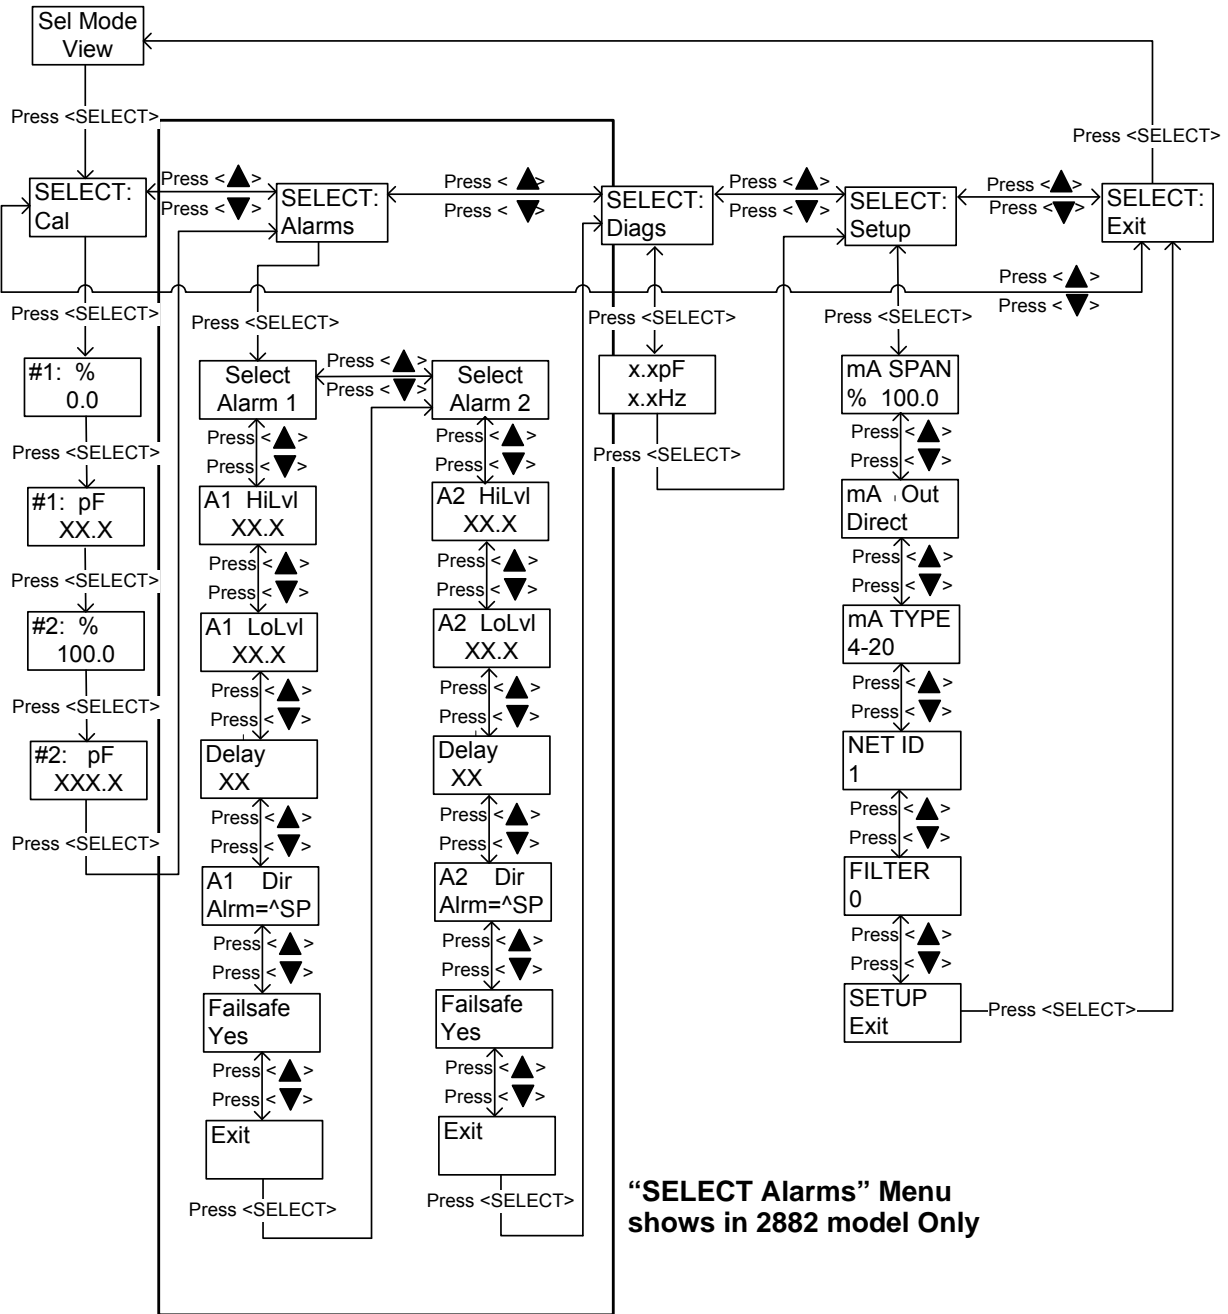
Sel Mode
View

Press <SELECT>

SELECT:
Cal

Press <▲>
Press <▼>

SELECT:
Alarms

Press <▲>
Press <▼>

SELECT:
Diags

Press <▲>
Press <▼>

SELECT:
Setup

Press <▲>
Press <▼>

SELECT:
Exit

Press <SELECT>

Press <▲>
Press <▼>

Press <SELECT>

#1: %
0.0

Press <SELECT>

#1: pF
XX.X

Press <SELECT>

#2: %
100.0

Press <SELECT>

#2: pF
XXX.X

Press <SELECT>

Press <SELECT>

Select
Alarm 1

Press <▲>
Press <▼>

Select
Alarm 2

Press <▲>
Press <▼>

A1 HiLvl
XX.X

Press <▲>
Press <▼>

A1 LoLvl
XX.X

Press <▲>
Press <▼>

Delay
XX

Press <▲>
Press <▼>

A1 Dir
Alrm=^SP

Press <▲>
Press <▼>

Failsafe
Yes

Press <▲>
Press <▼>

Exit

Press <SELECT>

Press <▲>
Press <▼>

A2 HiLvl
XX.X

Press <▲>
Press <▼>

A2 LoLvl
XX.X

Press <▲>
Press <▼>

Delay
XX

Press <▲>
Press <▼>

A2 Dir
Alrm=^SP

Press <▲>
Press <▼>

Failsafe
Yes

Press <▲>
Press <▼>

Exit

Press <SELECT>

Press <SELECT>

x.xpF
x.xHz

Press <SELECT>

Press <SELECT>

mA SPAN
% 100.0

Press <▲>
Press <▼>

mA Out
Direct

Press <▲>
Press <▼>

mA TYPE
4-20

Press <▲>
Press <▼>

NET ID
1

Press <▲>
Press <▼>

FILTER
0

Press <▲>
Press <▼>

SETUP
Exit

Press <SELECT>

**"SELECT Alarms" Menu shows in 2882 model Only**